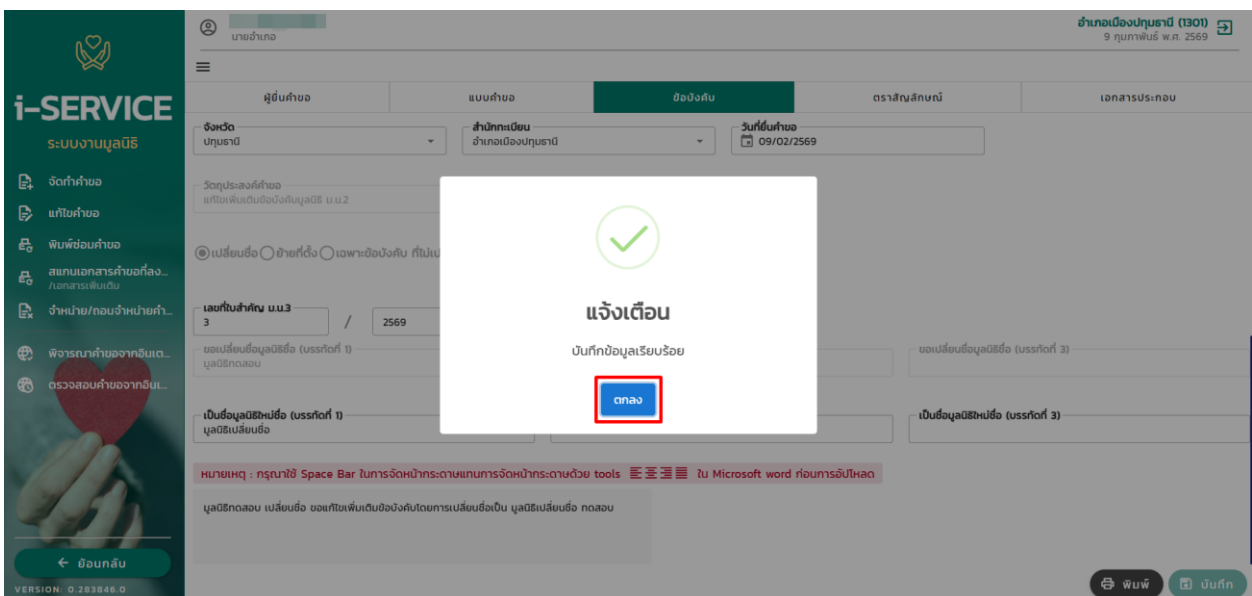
i-SERVICE
ระบบงานมูลนิธิ

จัดทำคำขอ
แก้ไขคำขอ
พิมพ์ซ่อมคำขอ
สแกนเอกสารคำขอที่ลง... /เอกสารเพิ่มเติม
จำหน่าย/ถอนจำหน่ายคำ...
พิจารณาคำขอจากอินเต...
ตรวจสอบคำขอจากอิน...

← ย้อนกลับ
VERSION: 0.283846.0

นายอำเภอ

อำเภอเมืองปทุมธานี (1301)
9 กุมภาพันธ์ พ.ศ. 2569

| ผู้ยื่นคำขอ | แบบคำขอ | ข้อบังคับ | ตราสัญลักษณ์ | เอกสารประกอบ |
|---|---|---|---|---|

จังหวัด
ปทุมธานี

สำนักทะเบียน
อำเภอเมืองปทุมธานี

วันที่ยื่นคำขอ
09/02/2569

วัตถุประสงค์คำขอ
แก้ไขเพิ่มเติมข้อบังคับมูลนิธิ ม.ม.2

เปลี่ยนชื่อ ย้ายที่ตั้ง เฉพาะข้อบังคับ ที่ไม่เป

เลขที่ใบสำคัญ ม.ม.3
3 / 2569

ขอเปลี่ยนชื่อมูลนิธิชื่อ (บรรทัดที่ 1)
มูลนิธิทดสอบ

ขอเปลี่ยนชื่อมูลนิธิชื่อ (บรรทัดที่ 3)

เป็นชื่อมูลนิธิใหม่ชื่อ (บรรทัดที่ 1)
มูลนิธิเปลี่ยนชื่อ

เป็นชื่อมูลนิธิใหม่ชื่อ (บรรทัดที่ 3)

หมายเหตุ : กรุณาใช้ Space Bar ในการจัดหน้ากระดาษแทนการจัดหน้ากระดาษด้วย tools ใน Microsoft word ก่อนการอัปโหลด

มูลนิธิทดสอบ เปลี่ยนชื่อ ขอแก้ไขเพิ่มเติมข้อบังคับโดยการเปลี่ยนชื่อเป็น มูลนิธิเปลี่ยนชื่อ ทดสอบ

แจ้งเตือน
บันทึกข้อมูลเรียบร้อย
ตกลง

พิมพ์
บันทึก